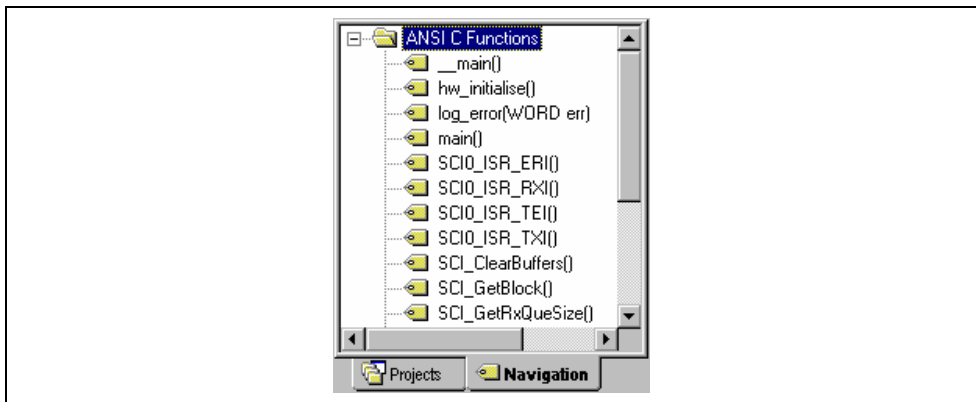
ANSI C Functions
__main()
hw_initialise()
log_error(WORD err)
main()
SCI0_ISR_ERI()
SCI0_ISR_RXI()
SCI0_ISR_TEI()
SCI0_ISR_TXI()
SCI_ClearBuffers()
SCI_GetBlock()
SCI_GetRxQueSize()

Projects
Navigation